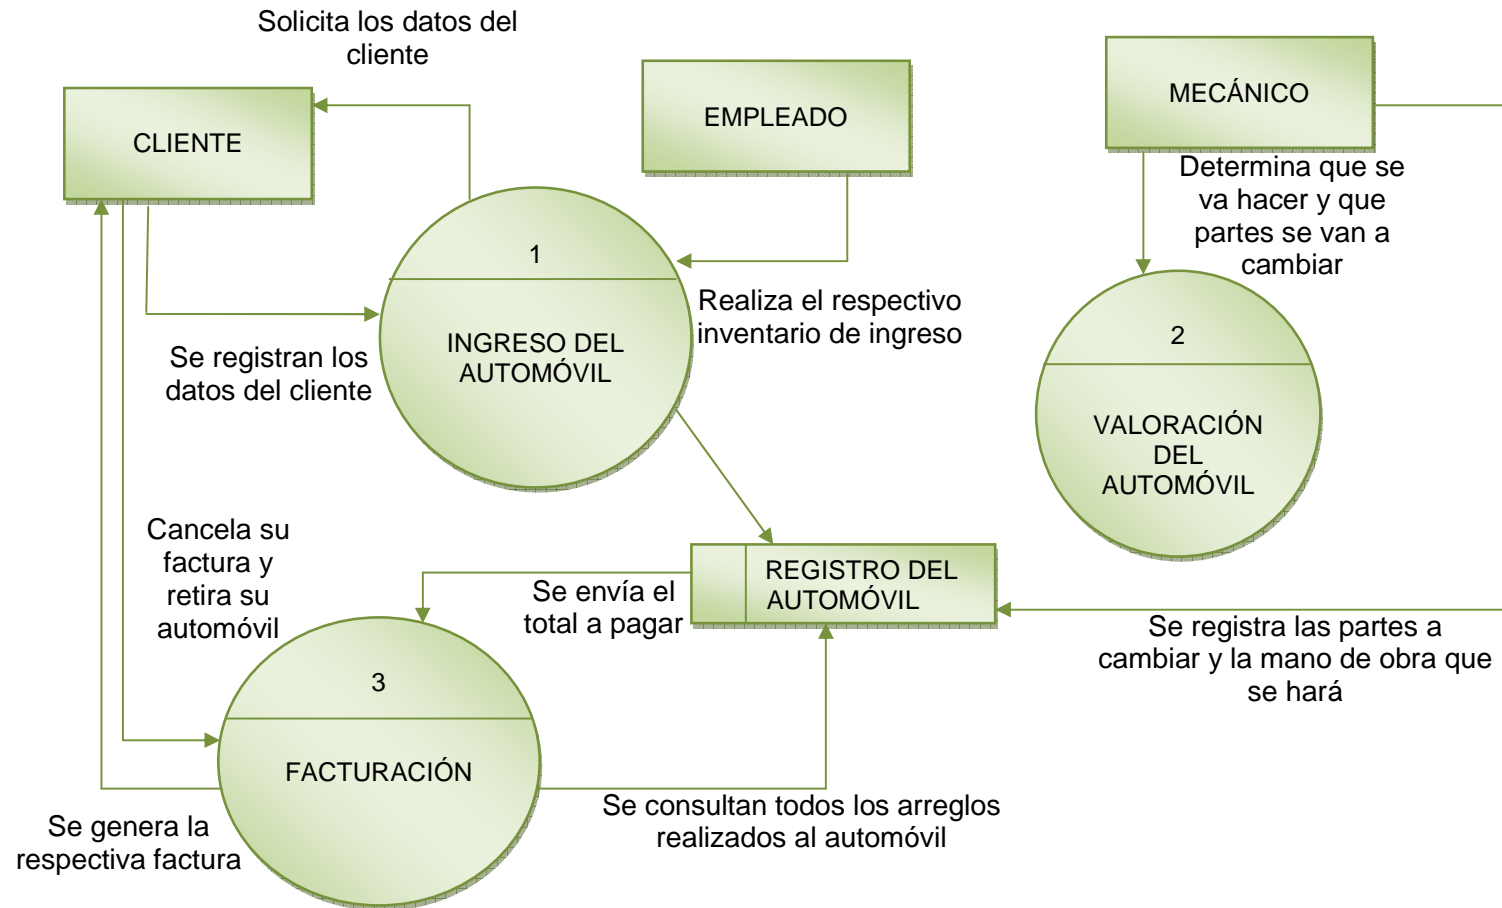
Solicita los datos del cliente

CLIENTE

EMPLEADO

MECÁNICO

Determina que se va hacer y que partes se van a cambiar

1

INGRESO DEL AUTOMÓVIL

Realiza el respectivo inventario de ingreso

Se registran los datos del cliente

2

VALORACIÓN DEL AUTOMÓVIL

Cancela su factura y retira su automóvil

Se envía el total a pagar

REGISTRO DEL AUTOMÓVIL

Se registra las partes a cambiar y la mano de obra que se hará

3

FACTURACIÓN

Se consultan todos los arreglos realizados al automóvil

Se genera la respectiva factura